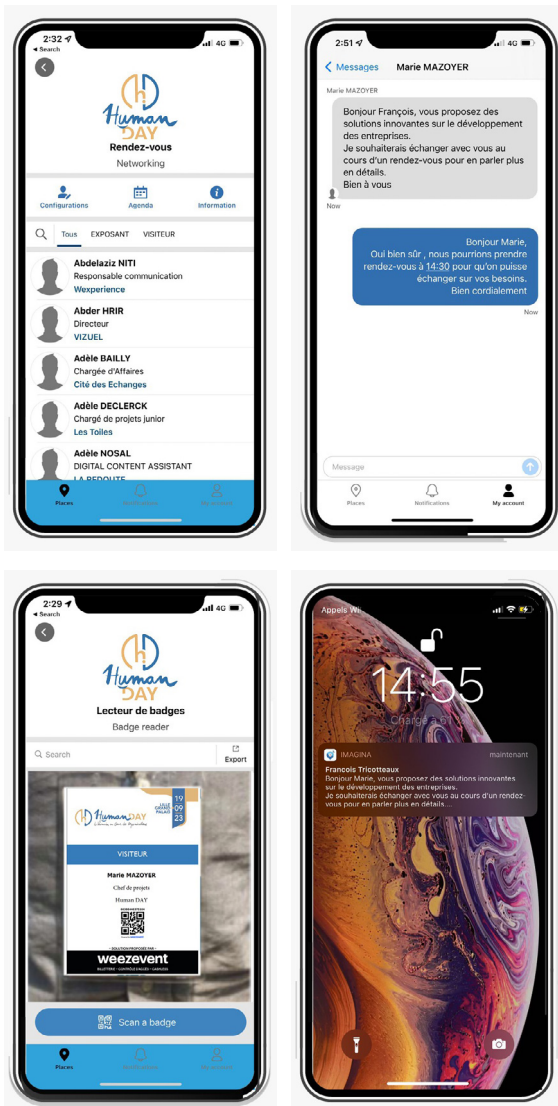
2:32
◂ Search
4G

Human DAY
Rendez-vous
Networking

Configurations
Agenda
Information

Tous
EXPOSANT
VISITEUR

Abdelaziz NITI
Responsable communication
Wexperience

Abder HRIR
Directeur
VIZUEL

Adèle BAILLY
Chargée d'Affaires
Cité des Echanges

Adèle DECLERCK
Chargé de projets junior
Les Toiles

Adèle NOSAL
DIGITAL CONTENT ASSISTANT
LA REDOUTE

Places
Notifications
My account

2:51
4G

Messages
Marie MAZOYER

Marie MAZOYER
Bonjour François, vous proposez des solutions innovantes sur le développement des entreprises.
Je souhaiterais échanger avec vous au cours d'un rendez-vous pour en parler plus en détails.
Bien à vous
Now

Bonjour Marie,
Oui bien sûr , nous pourrions prendre rendez-vous à 14:30 pour qu'on puisse échanger sur vos besoins.
Bien cordialement
Now

Message

Places
Notifications
My account

2:29
◂ Search
4G

Human DAY
Lecteur de badges
Badge reader

Search
Export

Human DAY
19 09 23
VISITEUR
Marie MAZOYER
Chef de projets
Human DAY
SOLUTION PROPOSÉE PAR
weezevent
BILLETERIE · CONTRÔLE D'ACCÈS · CASHLESS

Scan a badge

Places
Notifications
My account

Appels Wi
14:55
Chargé à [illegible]

IMAGINA
maintenant
Francois Tricotteaux
Bonjour Marie, vous proposez des solutions innovantes sur le développement des entreprises.
Je souhaiterais échanger avec vous au cours d'un rendez-vous pour en parler plus en détails....